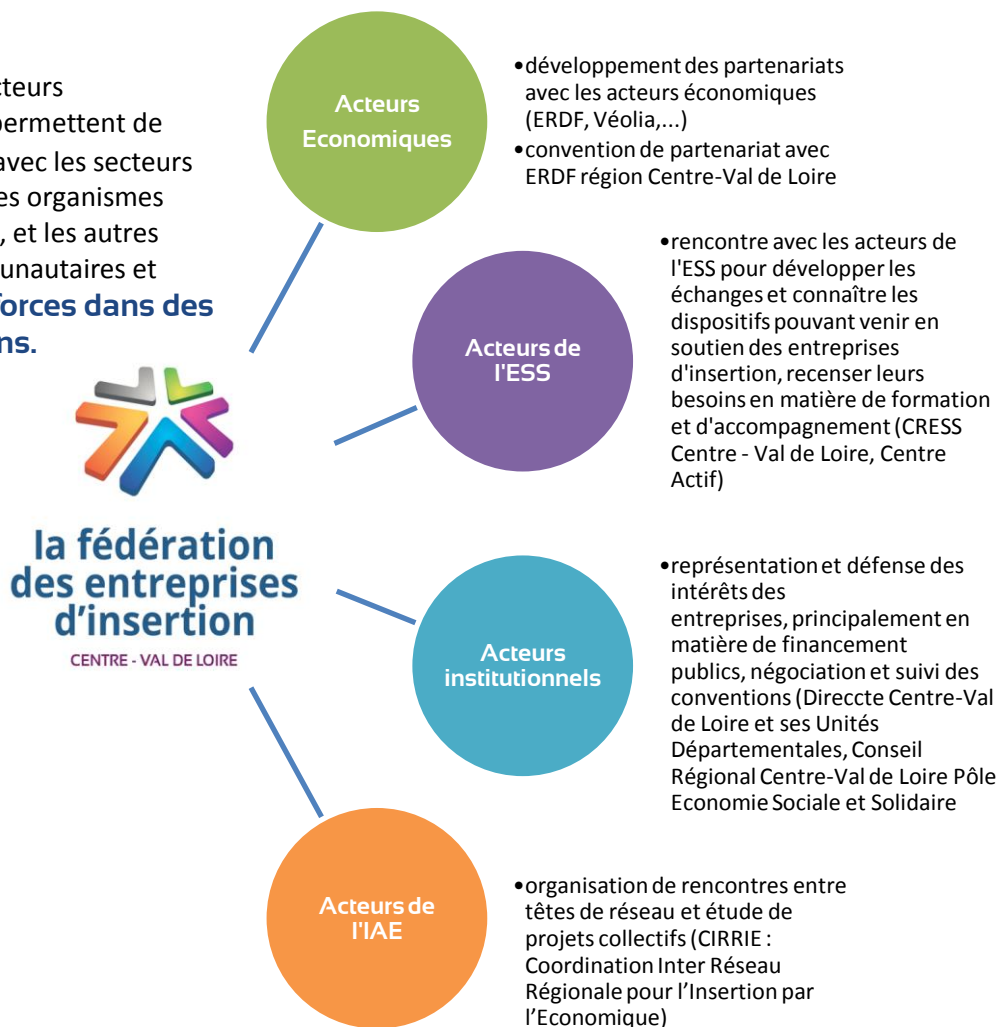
cteurs
permettent de
avec les secteurs
es organismes
, et les autres
unautaires et
forces dans des
ns.

Acteurs Economiques

•développement des partenariats avec les acteurs économiques (ERDF, Véolia,...)
•convention de partenariat avec ERDF région Centre-Val de Loire

Acteurs de l'ESS

•rencontre avec les acteurs de l'ESS pour développer les échanges et connaître les dispositifs pouvant venir en soutien des entreprises d'insertion, recenser leurs besoins en matière de formation et d'accompagnement (CRESS Centre - Val de Loire, Centre Actif)

la fédération des entreprises d'insertion
CENTRE - VAL DE LOIRE

Acteurs institutionnels

•représentation et défense des intérêts des entreprises, principalement en matière de financement publics, négociation et suivi des conventions (Direccte Centre-Val de Loire et ses Unités Départementales, Conseil Régional Centre-Val de Loire Pôle Economie Sociale et Solidaire

Acteurs de l'IAE

•organisation de rencontres entre têtes de réseau et étude de projets collectifs (CIRRIE : Coordination Inter Réseau Régionale pour l'Insertion par l'Economique)